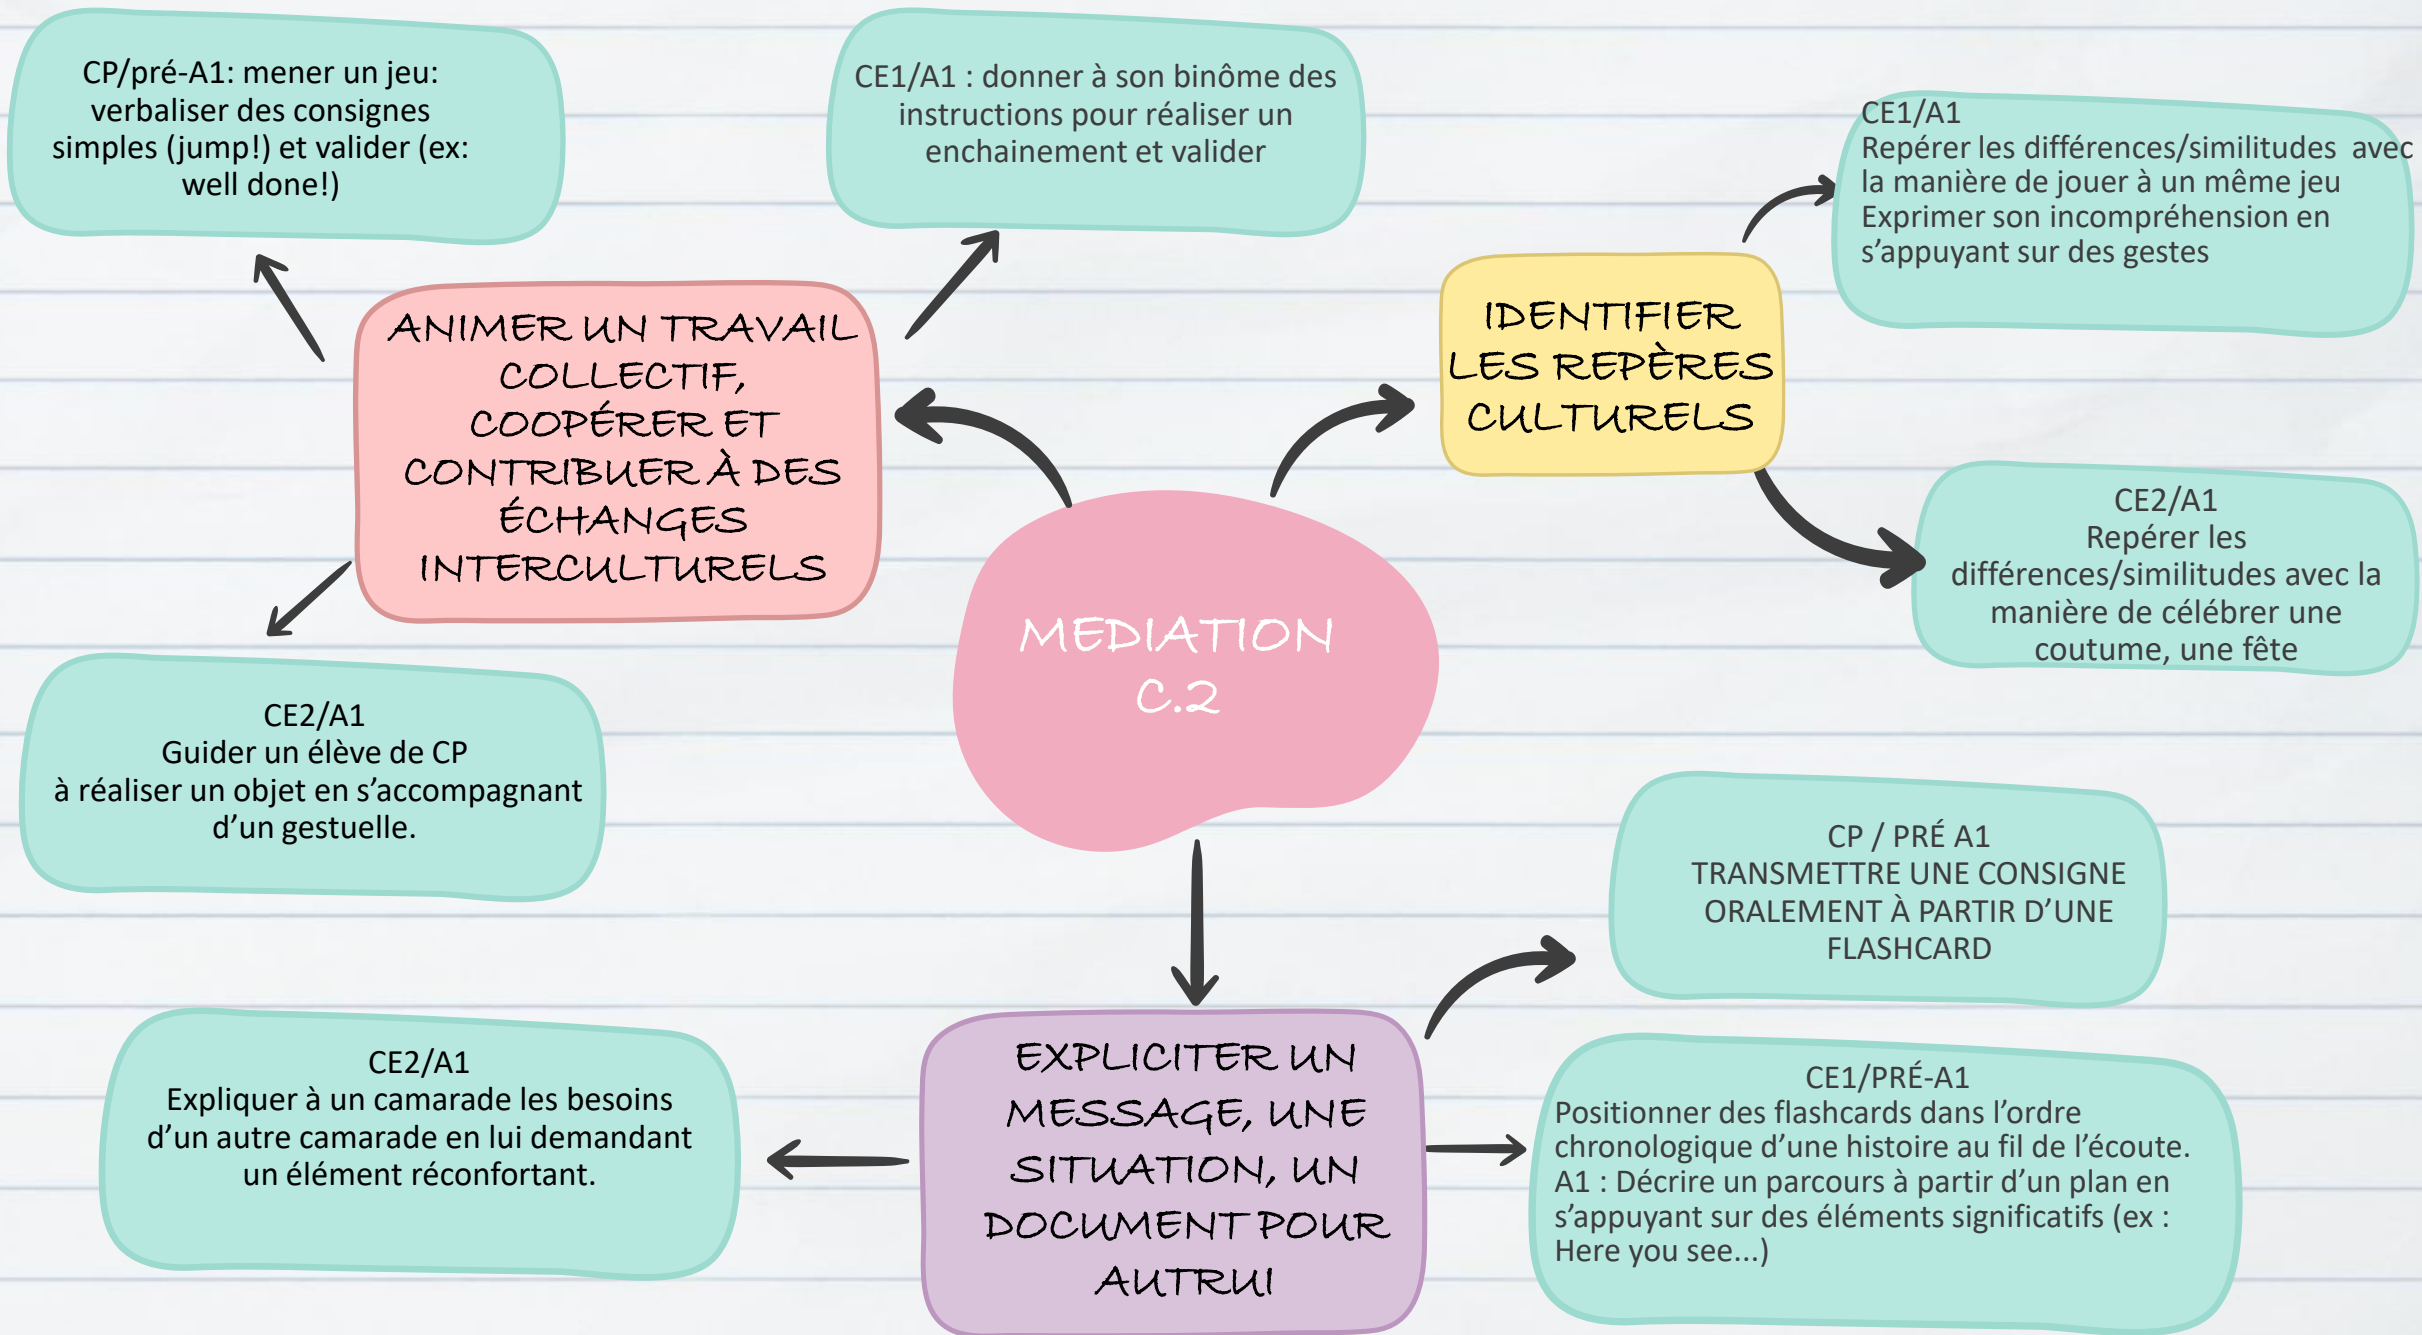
CP/pré-A1: mener un jeu: verbaliser des consignes simples (jump!) et valider (ex: well done!)

CE1/A1 : donner à son binôme des instructions pour réaliser un enchainement et valider

CE1/A1
Repérer les différences/similitudes avec la manière de jouer à un même jeu
Exprimer son incompréhension en s'appuyant sur des gestes

ANIMER UN TRAVAIL COLLECTIF, COOPÉRER ET CONTRIBUER À DES ÉCHANGES INTERCULTURELS

IDENTIFIER LES REPÈRES CULTURELS

CE2/A1
Repérer les différences/similitudes avec la manière de célébrer une coutume, une fête

MEDIATION C.2

CE2/A1
Guider un élève de CP à réaliser un objet en s'accompagnant d'un gestuelle.

CP / PRÉ A1
TRANSMETTRE UNE CONSIGNE ORALEMENT À PARTIR D'UNE FLASHCARD

CE2/A1
Expliquer à un camarade les besoins d'un autre camarade en lui demandant un élément réconfortant.

EXPLICITER UN MESSAGE, UNE SITUATION, UN DOCUMENT POUR AUTRUI

CE1/PRÉ-A1
Positionner des flashcards dans l'ordre chronologique d'une histoire au fil de l'écoute.
A1 : Décrire un parcours à partir d'un plan en s'appuyant sur des éléments significatifs (ex : Here you see...)